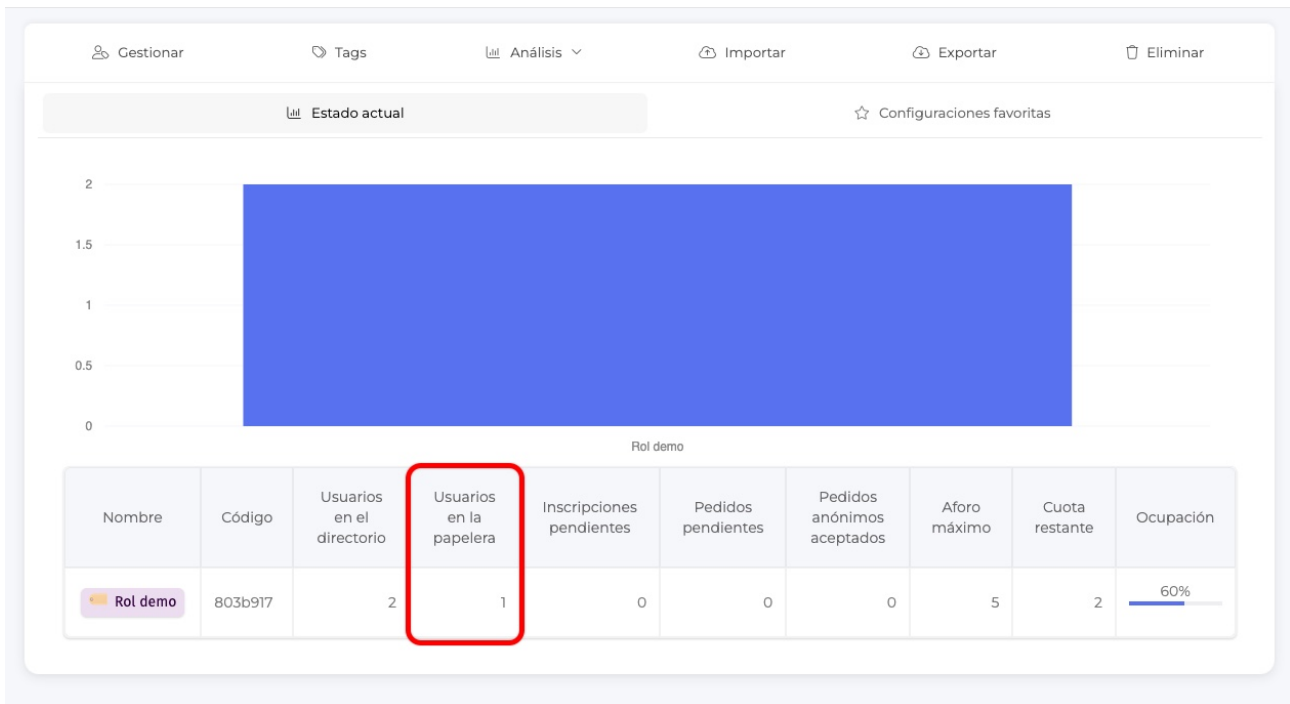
Gestionar Tags Análisis Importar Exportar Eliminar

Estado actual Configuraciones favoritas

2
1.5
1
0.5
0

Rol demo

| Nombre | Código | Usuarios en el directorio | Usuarios en la papelera | Inscripciones pendientes | Pedidos pendientes | Pedidos anónimos aceptados | Aforo máximo | Cuota restante | Ocupación |
|---|---|---|---|---|---|---|---|---|---|
| Rol demo | 803b917 | 2 | 1 | 0 | 0 | 0 | 5 | 2 | 60% |